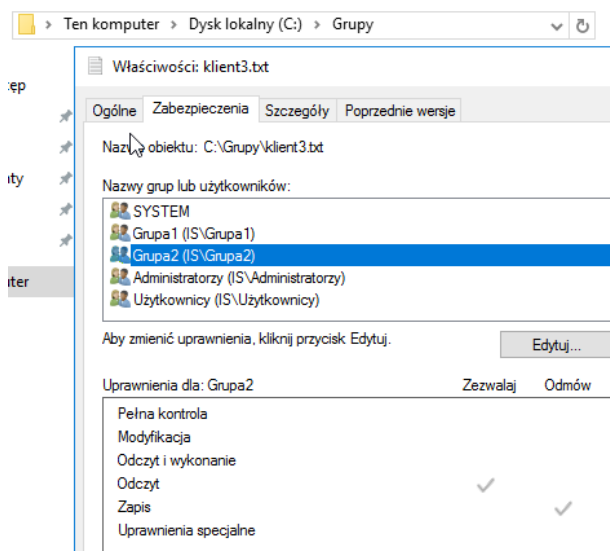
> Ten komputer > Dysk lokalny (C:) > Grupy

ęp

ty

uter

Właściwości: klient3.txt

Ogólne | Zabezpieczenia | Szczegóły | Poprzednie wersje

Nazwa obiektu: C:\Grupy\klient3.txt

Nazwy grup lub użytkowników:

SYSTEM
Grupa1 (IS\Grupa1)
Grupa2 (IS\Grupa2)
Administratorzy (IS\Administratorzy)
Użytkownicy (IS\Użytkownicy)

Aby zmienić uprawnienia, kliknij przycisk Edytuj.

Edytuj...

| Uprawnienia dla: Grupa2 | Zezwalaj | Odmów |
|---|---|---|
| Pełna kontrola | | |
| Modyfikacja | | |
| Odczyt i wykonanie | | |
| Odczyt | ✓ | |
| Zapis | | ✓ |
| Uprawnienia specjalne | | |